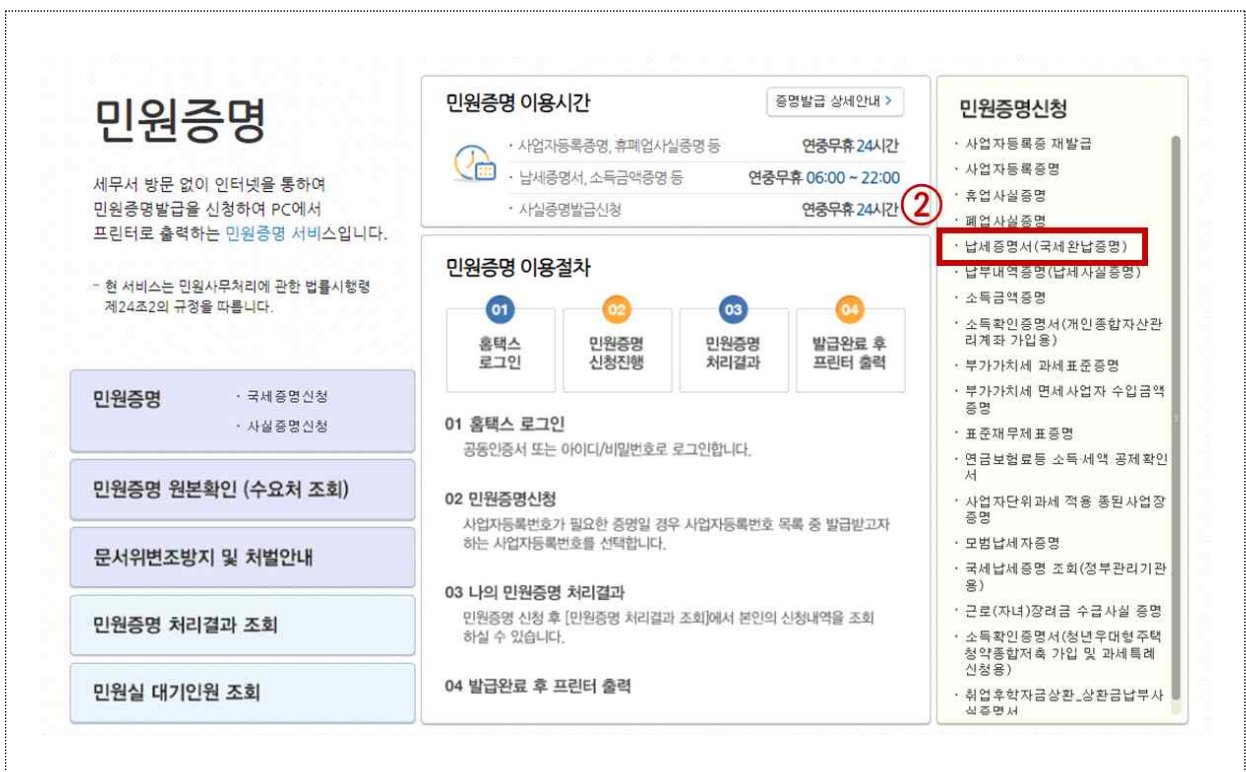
민원증명

세무서 방문 없이 인터넷을 통하여 민원증명발급을 신청하여 PC에서 프린터로 출력하는 민원증명 서비스입니다.

- 현 서비스는 민원사무처리에 관한 법률시행령 제24조2의 규정을 따릅니다.

민원증명 · 국세증명신청 · 사실증명신청

민원증명 원본확인 (수요처 조회)

문서위변조방지 및 처벌안내

민원증명 처리결과 조회

민원실 대기인원 조회

민원증명 이용시간

증명발급 상세안내 >

· 사업자등록증명, 휴폐업사실증명 등 연중무휴 24시간

· 납세증명서, 소득금액증명 등 연중무휴 06:00 ~ 22:00

· 사실증명발급신청 연중무휴 24시간

민원증명 이용절차

01 홈택스 로그인

02 민원증명 신청진행

03 민원증명 처리결과

04 발급완료 후 프린터 출력

01 홈택스 로그인
공동인증서 또는 아이디/비밀번호로 로그인합니다.

02 민원증명신청
사업자등록번호가 필요한 증명일 경우 사업자등록번호 목록 중 발급받고자 하는 사업자등록번호를 선택합니다.

03 나의 민원증명 처리결과
민원증명 신청 후 [민원증명 처리결과 조회]에서 본인의 신청내역을 조회하실 수 있습니다.

04 발급완료 후 프린터 출력

②

민원증명신청

· 사업자등록증 재발급
· 사업자등록증명
· 휴업사실증명
· 폐업사실증명
· 납세증명서(국세완납증명)
· 납부내역증명(납세사실증명)
· 소득금액증명
· 소득확인증명서(개인종합자산관리계좌 가입용)
· 부가가치세 과세표준증명
· 부가가치세 면세사업자 수입금액증명
· 표준재무제표증명
· 연금보험료등 소득·세액 공제확인서
· 사업자단위과세 적용 종된사업장증명
· 모범납세자증명
· 국세납세증명 조회(정부관리기관용)
· 근로(자녀)장려금 수급사실 증명
· 소득확인증명서(청년우대형주택청약종합저축 가입 및 과세특례 신청용)
· 취업후학자금상환_상환금납부사실증명서